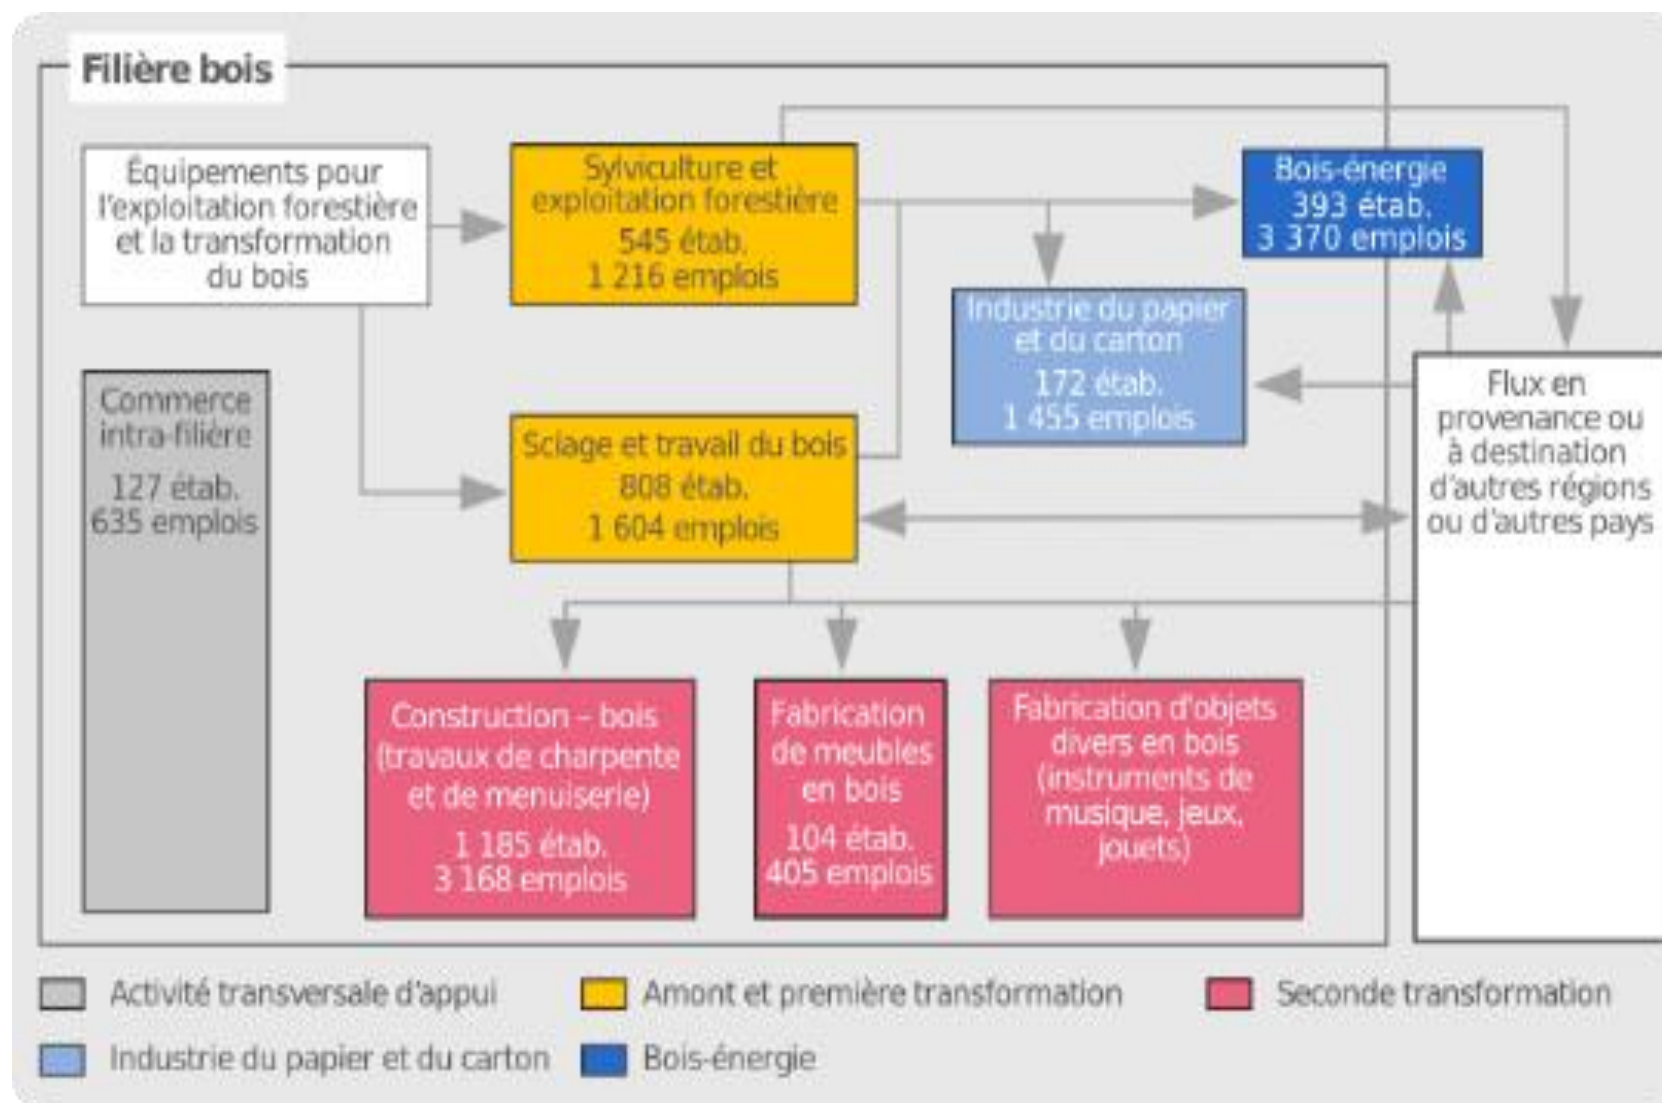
Filière bois

Équipements pour l'exploitation forestière et la transformation du bois

Sylviculture et exploitation forestière
545 étab.
1 216 emplois

Bois-énergie
393 étab.
3 370 emplois

Industrie du papier et du carton
172 étab.
1 455 emplois

Commerce intra-filière
127 étab.
635 emplois

Sciage et travail du bois
808 étab.
1 604 emplois

Flux en provenance ou à destination d'autres régions ou d'autres pays

Construction – bois (travaux de charpente et de menuiserie)
1 185 étab.
3 168 emplois

Fabrication de meubles en bois
104 étab.
405 emplois

Fabrication d'objets divers en bois (instruments de musique, jeux, jouets)

Activité transversale d'appui
Amont et première transformation
Seconde transformation
Industrie du papier et du carton
Bois-énergie